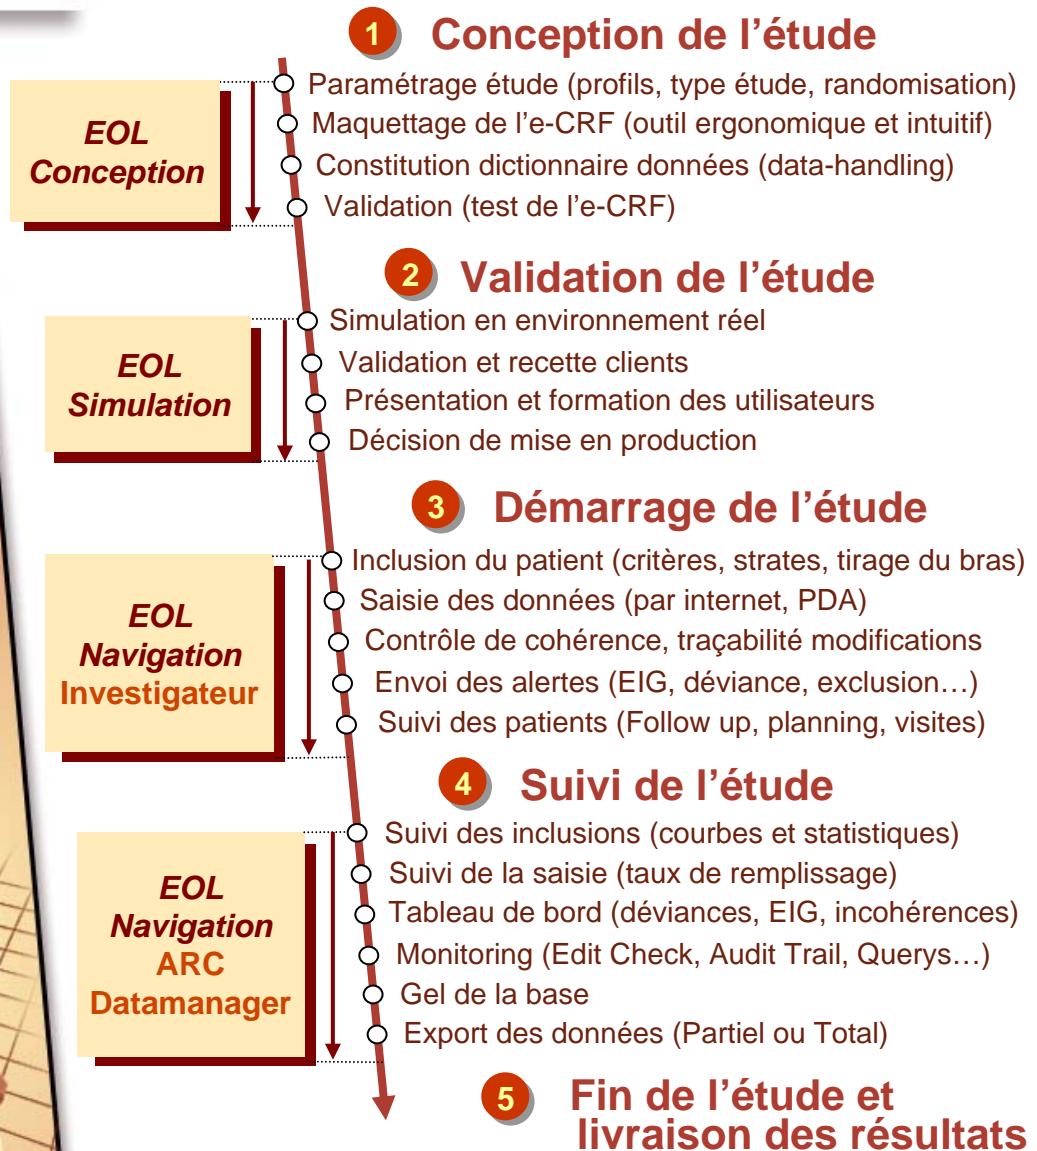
1 Conception de l’étude

EOL Conception

Paramétrage étude (profils, type étude, randomisation)
Maquettage de l’e-CRF (outil ergonomique et intuitif)
Constitution dictionnaire données (data-handling)
Validation (test de l’e-CRF)

2 Validation de l’étude

EOL Simulation

Simulation en environnement réel
Validation et recette clients
Présentation et formation des utilisateurs
Décision de mise en production

3 Démarrage de l’étude

EOL Navigation Investigateur

Inclusion du patient (critères, strates, tirage du bras)
Saisie des données (par internet, PDA)
Contrôle de cohérence, traçabilité modifications
Envoi des alertes (EIG, déviance, exclusion…)
Suivi des patients (Follow up, planning, visites)

4 Suivi de l’étude

EOL Navigation ARC Datamanager

Suivi des inclusions (courbes et statistiques)
Suivi de la saisie (taux de remplissage)
Tableau de bord (déviances, EIG, incohérences)
Monitoring (Edit Check, Audit Trail, Querys…)
Gel de la base
Export des données (Partiel ou Total)

5 Fin de l’étude et livraison des résultats